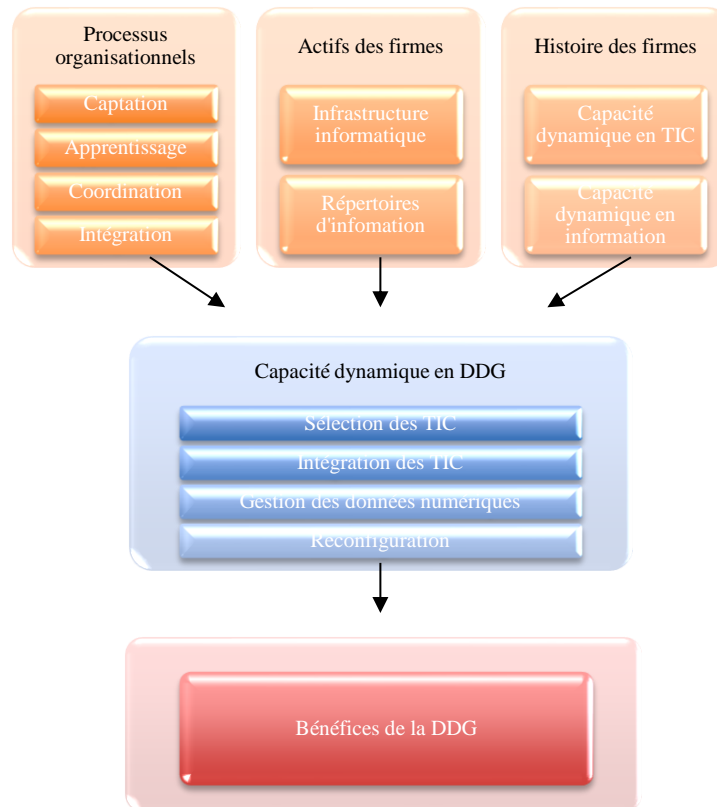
Processus organisationnels

Captation

Apprentissage

Coordination

Intégration

Actifs des firmes

Infrastructure informatique

Répertoires d'infomation

Histoire des firmes

Capacité dynamique en TIC

Capacité dynamique en information

Capacité dynamique en DDG

Sélection des TIC

Intégration des TIC

Gestion des données numériques

Reconfiguration

Bénéfices de la DDG